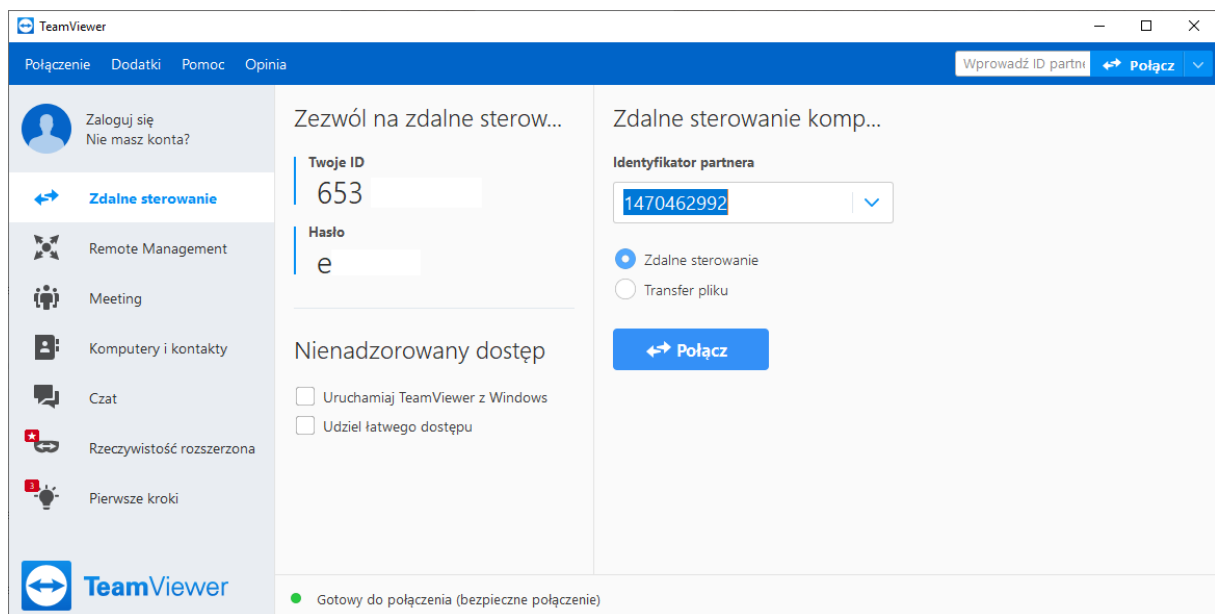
TeamViewer

Połączenie Dodatki Pomoc Opinia

Wprowadź ID partne

Połącz

Zaloguj się
Nie masz konta?

Zdalne sterowanie

Remote Management

Meeting

Komputery i kontakty

Czat

Rzeczywistość rozszerzona

3

Pierwsze kroki

TeamViewer

Zezwól na zdalne sterow...

Twoje ID
653

Hasło
e

Nienadzorowany dostęp

Uruchamiaj TeamViewer z Windows

Udziel łatwego dostępu

Zdalne sterowanie komp...

Identyfikator partnera
1470462992

Zdalne sterowanie

Transfer pliku

Połącz

Gotowy do połączenia (bezpieczne połączenie)